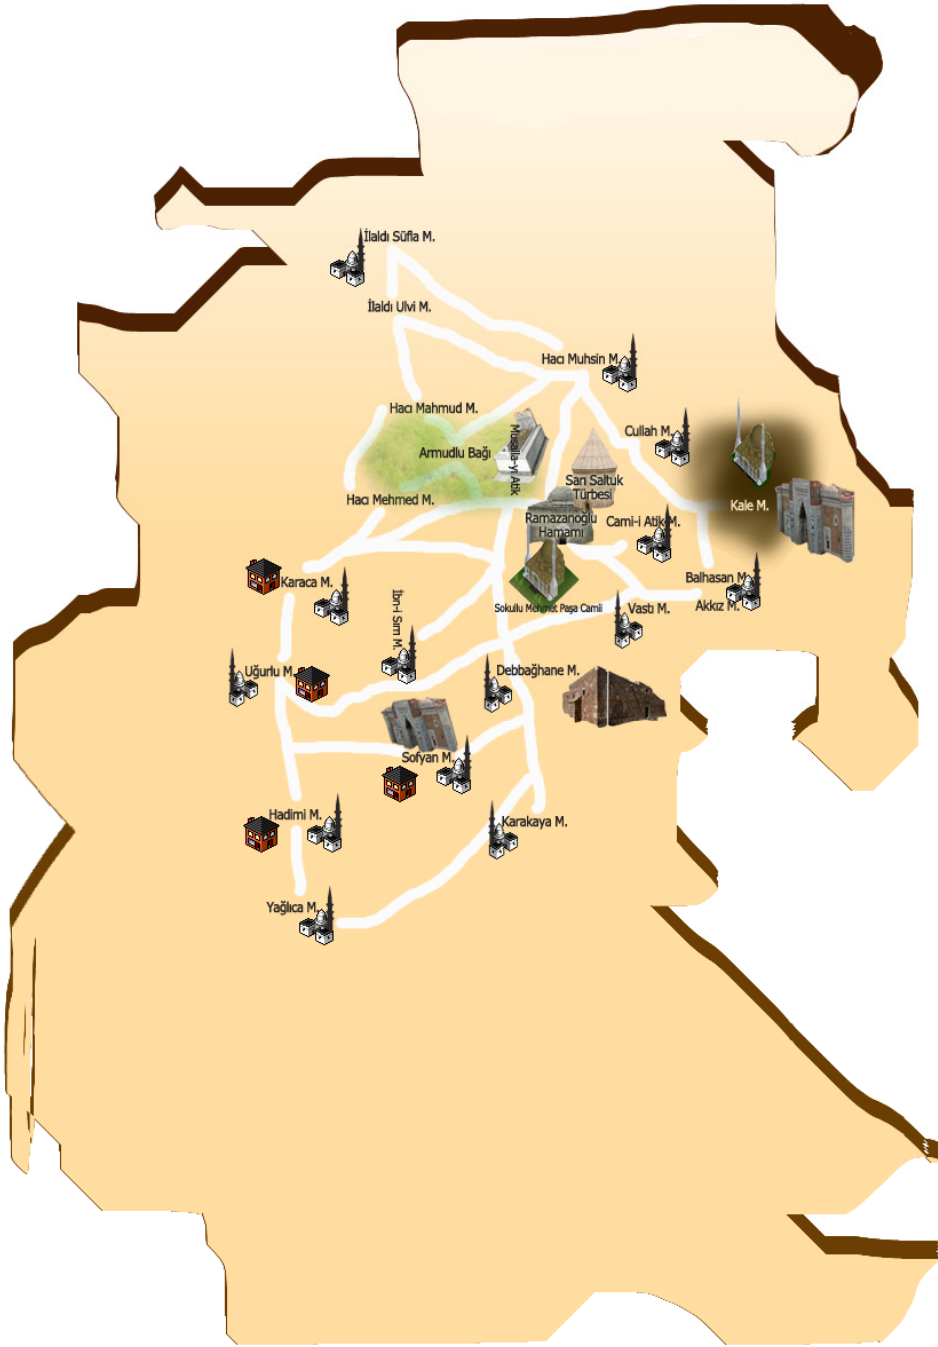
İlaldı Süfla M.

İlaldı Ulvi M.

Hacı Muhsin M.

Hacı Mahmud M.

Armudlu Bağı

Musalla-yı Atik

Cullah M.

Sarı Saltuk Türbesi

Kale M.

Hacı Mehmed M.

Ramazanoğlu Hamamı

Cami-i Atik M.

Karaca M.

Balhasan M.

Akkız M.

Sokullu Mehmet Paşa Camii

Vastı M.

İbn-i Sırrı M.

Uğurlu M.

Debbağhane M.

Sofyan M.

Hadimi M.

Karakaya M.

Yağlıca M.